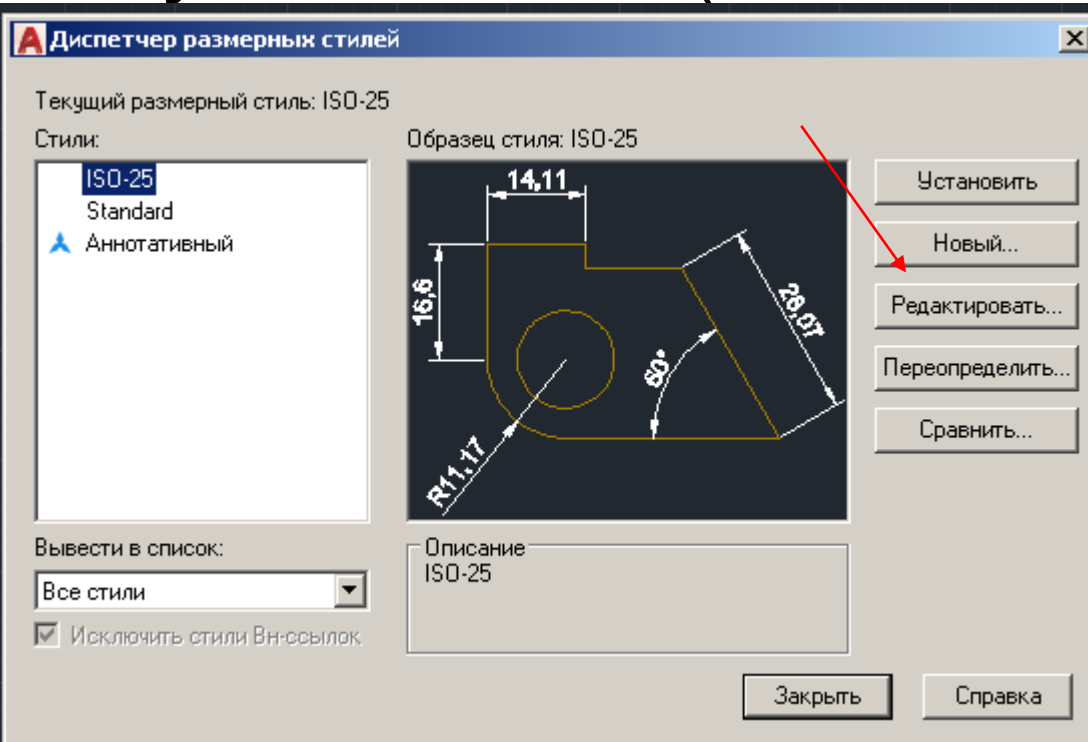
Диспетчер размерных стилей

Текущий размерный стиль: ISO-25

Стили:
ISO-25
Standard
Аннотативный

Образец стиля: ISO-25

14,11
16,6
28,07
60°
R11,17

Установить
Новый...
Редактировать...
Переопределить...
Сравнить...

Вывести в список:
Все стили
Исключить стили Вн-ссылок

Описание
ISO-25

Закрыть
Справка